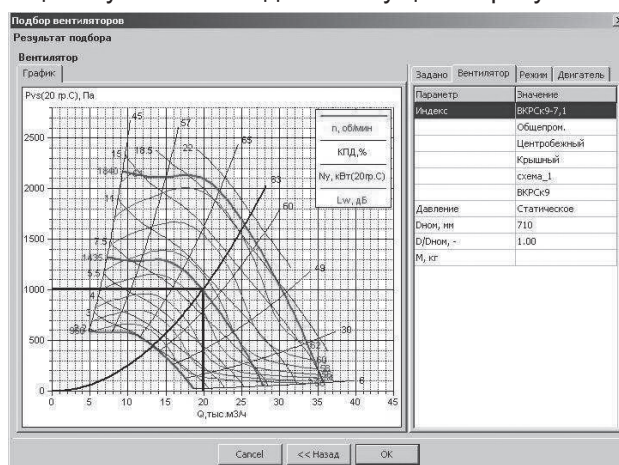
Подбор вентиляторов

Результат подбора

Вентилятор

График

Pvs(20 гр.С), Па

n, об/мин

КПД,%

Ny, кВт(20гр.С)

Lw, дБ

2500
2000
1500
1000
500
0

0 5 10 15 20 25 30 35 40 45

Q,тыс.м3/ч

45
57
65
15
18.5
22
1840
63
11
60
7.5
1435
5.5
49
4
3
960
30
2.2
60
6

Задано | Вентилятор | Режим | Двигатель

| Параметр | Значение |
|---|---|
| Индекс | ВКРСк9-7,1 |
| | Общепром. |
| | Центробежный |
| | Крышный |
| | схема_1 |
| | ВКРСк9 |
| Давление | Статическое |
| Dном, мм | 710 |
| D/Dном, - | 1.00 |
| М, кг | |

Cancel | << Назад | OK